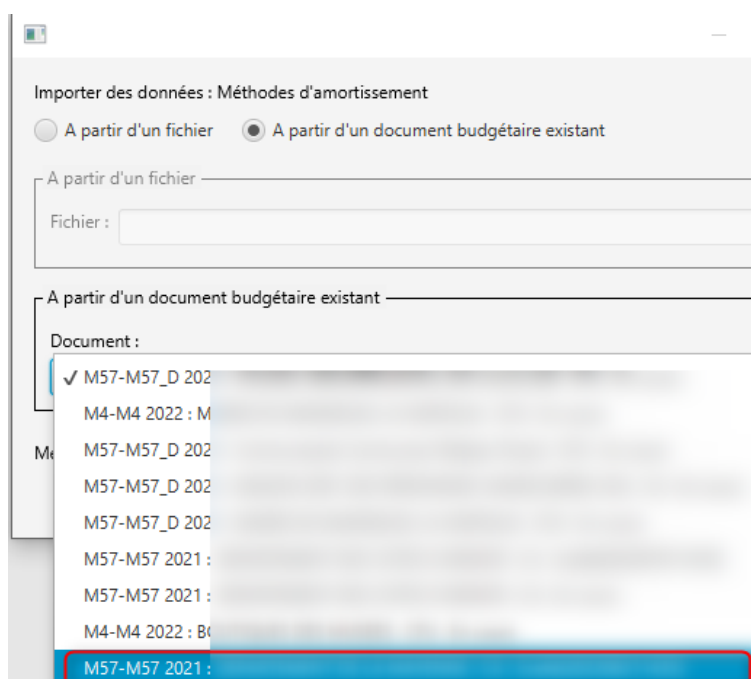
Importer des données : Méthodes d'amortissement

A partir d'un fichier
A partir d'un document budgétaire existant

A partir d'un fichier

Fichier :

A partir d'un document budgétaire existant

Document :

✓ M57-M57_D 202 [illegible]
M4-M4 2022 : M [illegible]
M57-M57_D 202 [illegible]
M57-M57_D 202 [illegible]
M57-M57_D 202 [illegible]
M57-M57 2021 : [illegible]
M57-M57 2021 : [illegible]
M4-M4 2022 : B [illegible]
M57-M57 2021 : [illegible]

Me